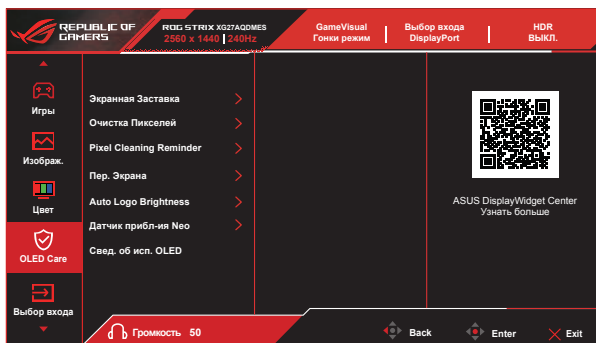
REPUBLIC OF GAMERS

ROG STRIX XG27AQDMES
2560 x 1440 | 240Hz

GameVisual
Гонки режим

Выбор входа
DisplayPort

HDR
ВЫКЛ.

Игры

Изображ.

Цвет

OLED Care

Выбор входа

Экранная Заставка

Очистка Пикселей

Pixel Cleaning Reminder

Пер. Экрана

Auto Logo Brightness

Датчик прибл-ия Neo

Свед. об исп. OLED

ASUS DisplayWidget Center
Узнать больше

Громкость 50

Back

Enter

Exit